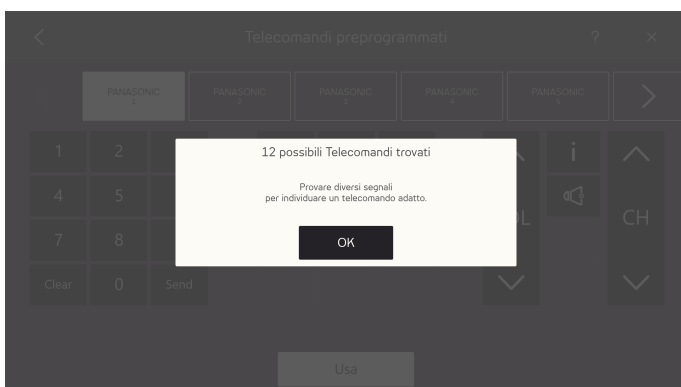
Telecomandi preprogrammati

?

×

PANASONIC
1

PANASONIC
2

PANASONIC
3

PANASONIC
4

PANASONIC
5

1 2

4 5

7 8

Clear 0 Send

i

VOL

CH

12 possibili Telecomandi trovati

Provare diversi segnali
per individuare un telecomando adatto.

OK

Usa